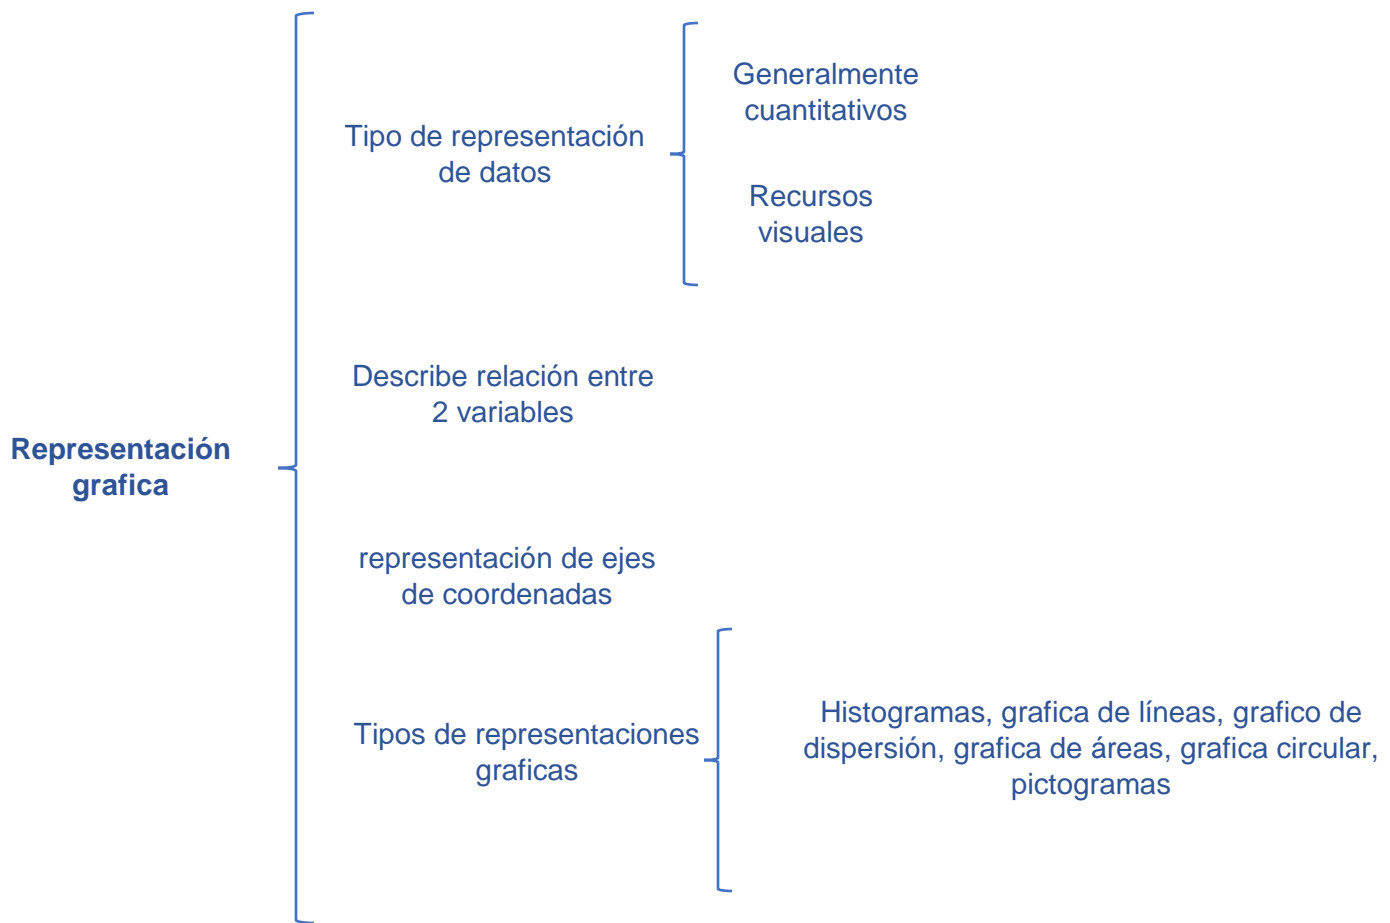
Representación grafica

Tipo de representación de datos

Generalmente cuantitativos

Recursos visuales

Describe relación entre 2 variables

representación de ejes de coordenadas

Tipos de representaciones graficas

Histogramas, grafica de líneas, grafico de dispersión, grafica de áreas, grafica circular, pictogramas